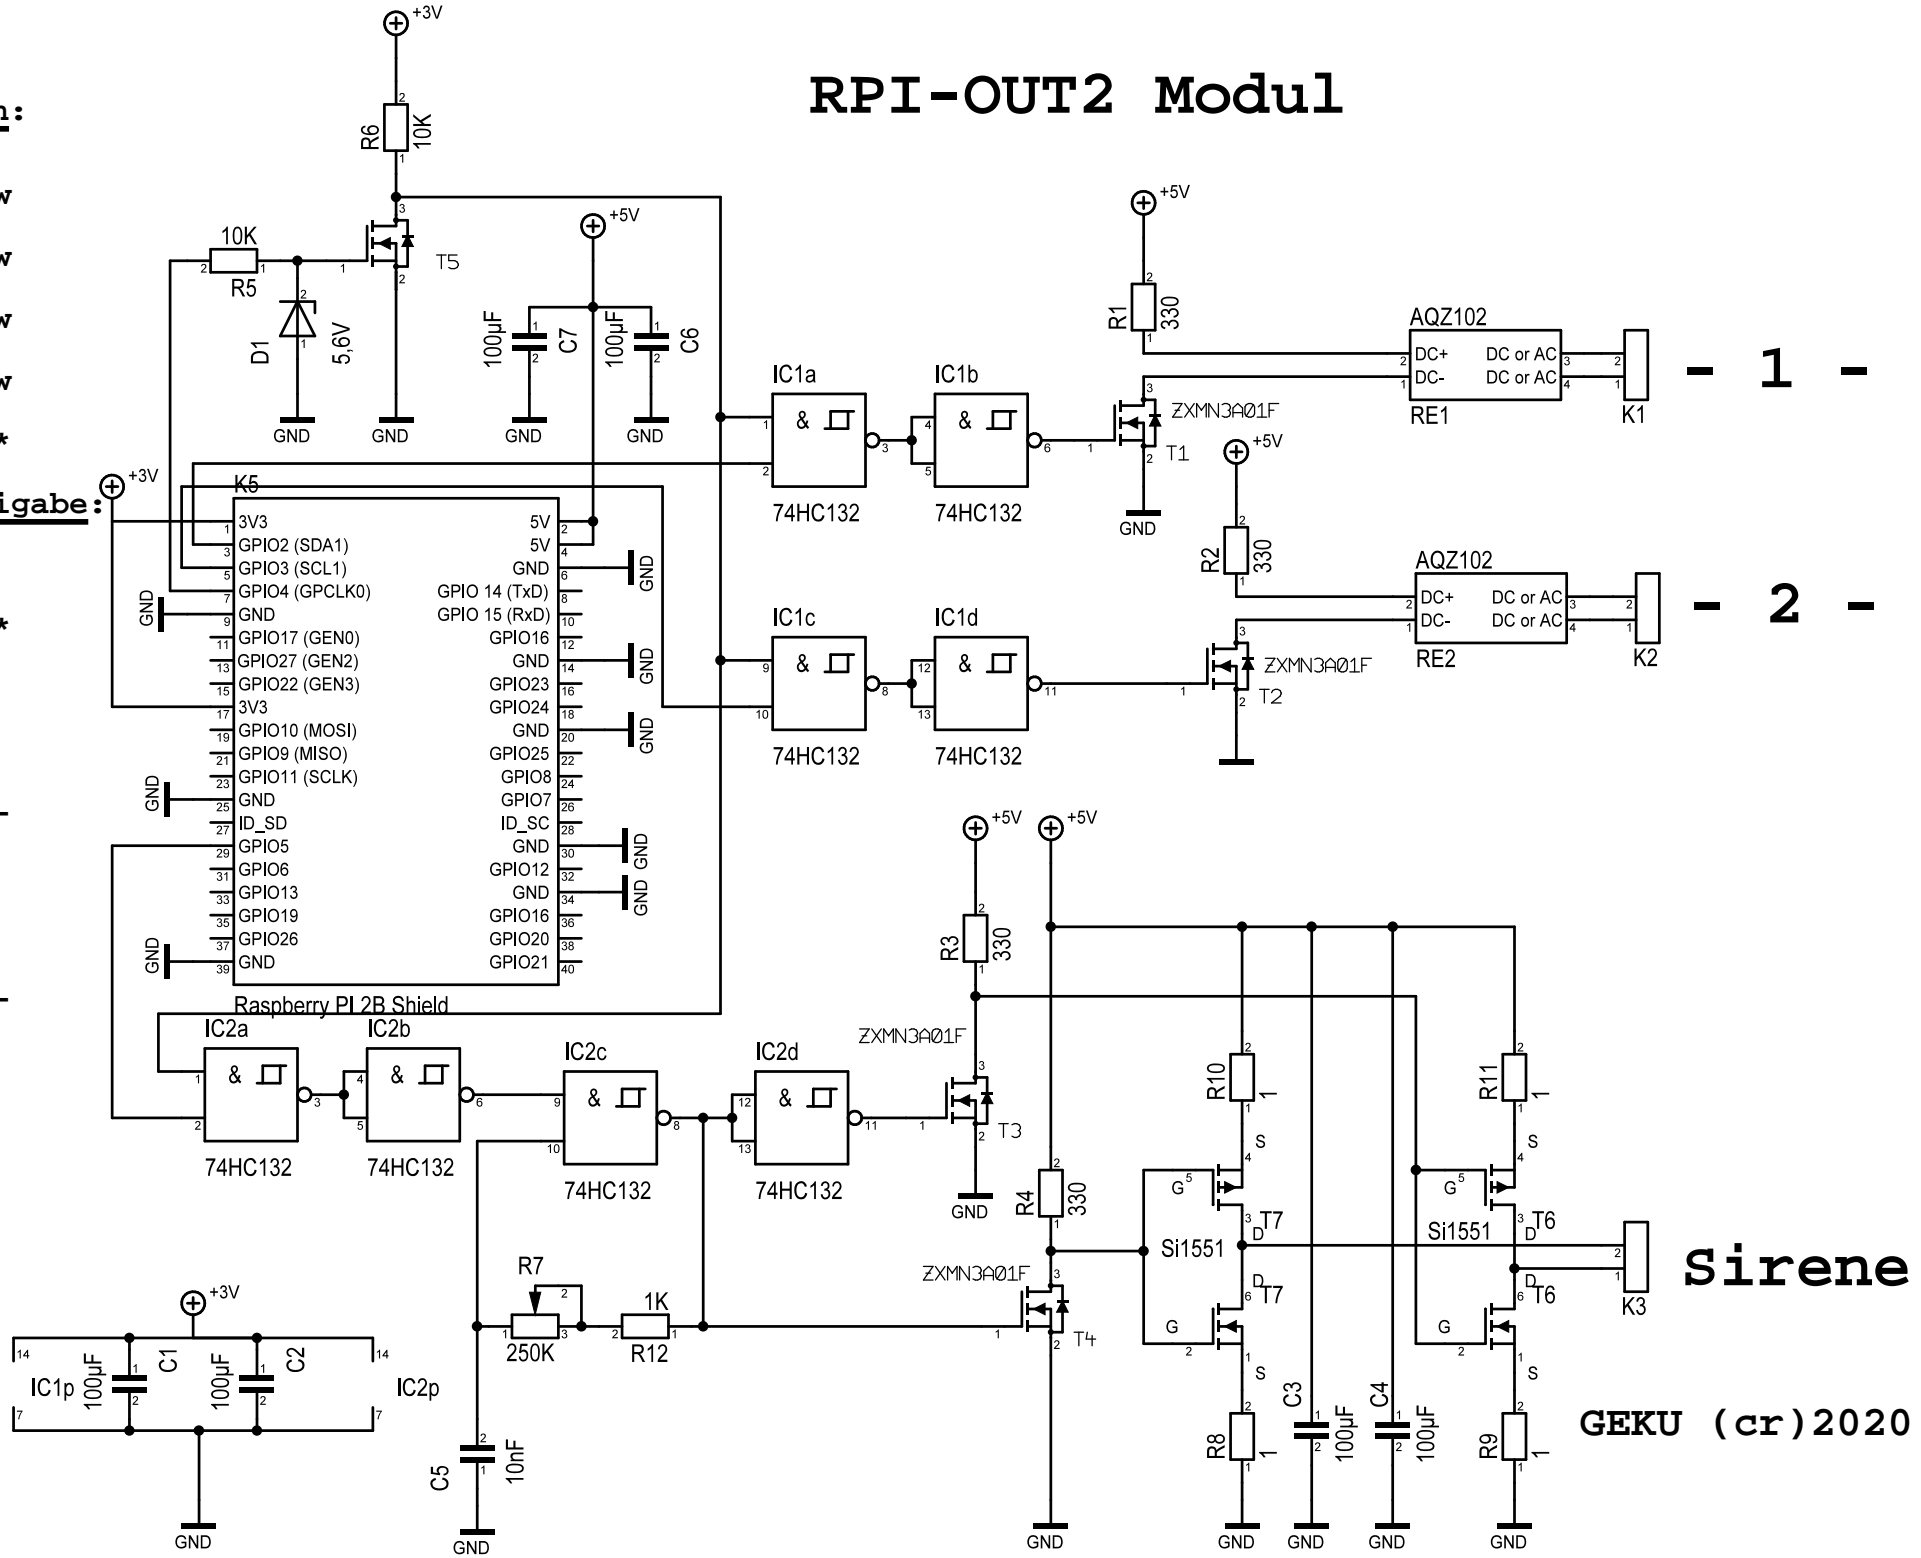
RPI-OUT2 Modul

n:
w
w
w
w
*
igabe:
*

+3V
R6 10K
10K
R5
T5
D1 5,6V
GND
GND
+5V
100µF C7
100µF C6
GND
GND
+5V
R1 330
AQZ102
DC+
DC-
DC or AC
DC or AC
RE1
K1
- 1 -
IC1a
IC1b
ZXMN3A01F
T1
74HC132
74HC132
GND
+5V
R2 330
AQZ102
DC+
DC-
DC or AC
DC or AC
RE2
K2
- 2 -
+3V
K5
3V3
GPIO2 (SDA1)
GPIO3 (SCL1)
GPIO4 (GPCLK0)
GND
GPIO17 (GEN0)
GPIO27 (GEN2)
GPIO22 (GEN3)
3V3
GPIO10 (MOSI)
GPIO9 (MISO)
GPIO11 (SCLK)
GND
ID_SD
GPIO5
GPIO6
GPIO13
GPIO19
GPIO26
GND
5V
5V
GND
GPIO 14 (TxD)
GPIO 15 (RxD)
GPIO16
GND
GPIO23
GPIO24
GND
GPIO25
GPIO8
GPIO7
ID_SC
GND
GPIO12
GND
GPIO16
GPIO20
GPIO21
GND
GND
GND
GND
GND
GND
GND
GND
IC1c
IC1d
ZXMN3A01F
T2
74HC132
74HC132
Raspberry PI 2B Shield
+5V
+5V
R3 330
ZXMN3A01F
IC2a
IC2b
IC2c
IC2d
T3
74HC132
74HC132
74HC132
74HC132
GND
R10 1
R11 1
S
S
G
G
T7
T6
Si1551
Si1551
D
D
R4 330
ZXMN3A01F
T4
Sirene
K3
R7
250K
1K
R12
+3V
IC1p
100µF C1
100µF C2
IC2p
C5 10nF
R8 1
C3 100µF
C4 100µF
R9 1
GEKU (cr)2020
GND
GND
GND
GND
GND
GND
GND